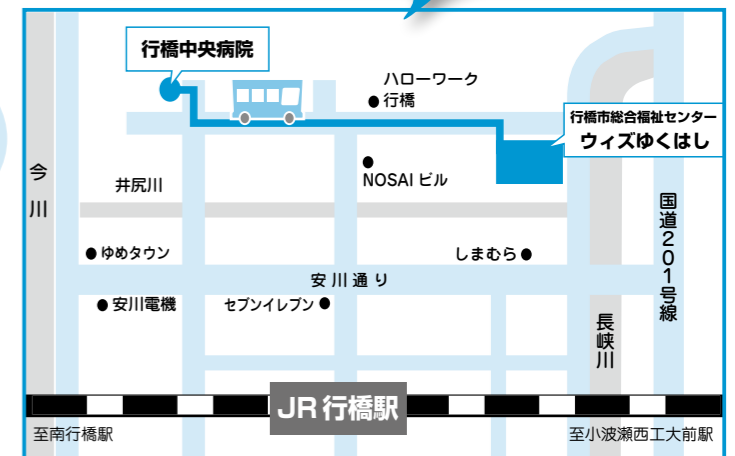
行橋中央病院

ハローワーク
行橋

行橋市総合福祉センター
ウィズゆくはし

今川

井尻川

NOSAIビル

国道201号線

ゆめタウン

しまむら

安川通り

安川電機

セブンイレブン

長峡川

JR行橋駅

至南行橋駅

至小波瀬西工大前駅